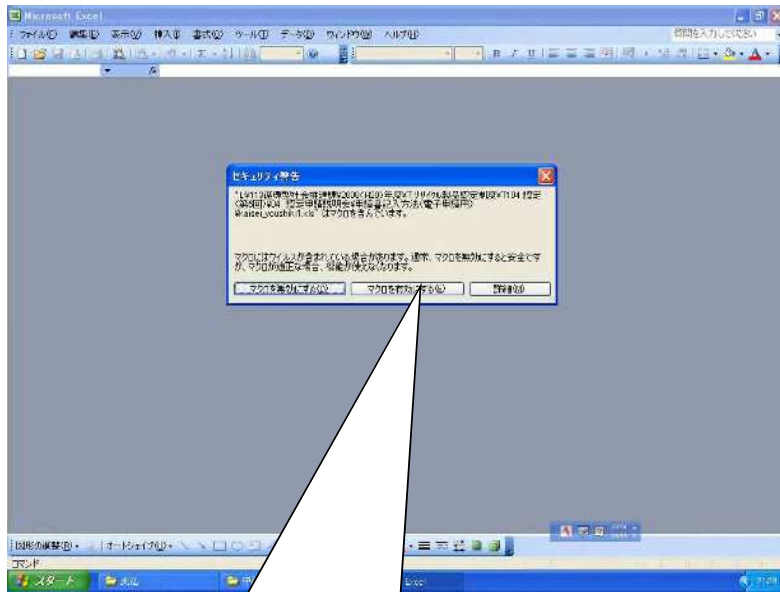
Microsoft Excel

ファイル(F) 編集(E) 表示(V) 挿入(I) 書式(O) ツール(T) データ(D) ウィンドウ(W) ヘルプ(H)

質問を入力してください

セキュリティ警告

"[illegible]¥kaisei_youshiki1.xls" はマクロを含んでいます。

マクロにはウィルスが含まれている場合があります。通常、マクロを無効にすると安全ですが、マクロが正当な場合、機能が失われます。

マクロを無効にする(D)　マクロを有効にする(E)　詳細(M)

図形の調整(R)・　オートシェイプ(U)・

コマンド

スタート